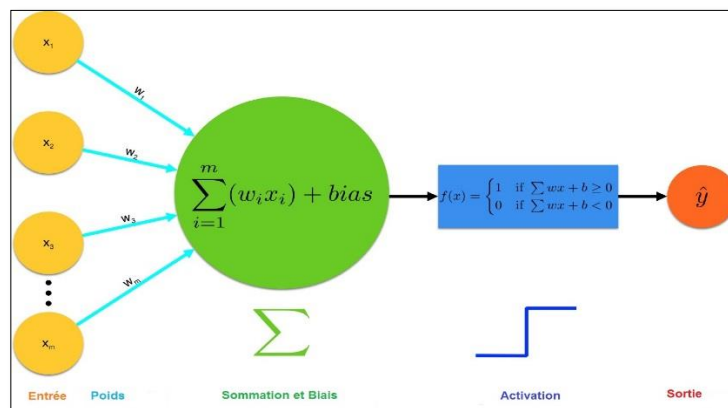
$x_1$

$x_2$

$x_3$

$x_m$

$w_1$

$w_2$

$w_3$

$w_m$

$\sum_{i=1}^{m}(w_i x_i) + bias$

$f(x) = \begin{cases} 1 & \text{if } \sum wx + b \geq 0 \\ 0 & \text{if } \sum wx + b < 0 \end{cases}$

$\hat{y}$

$\sum$

Entrée Poids Sommation et Biais Activation Sortie